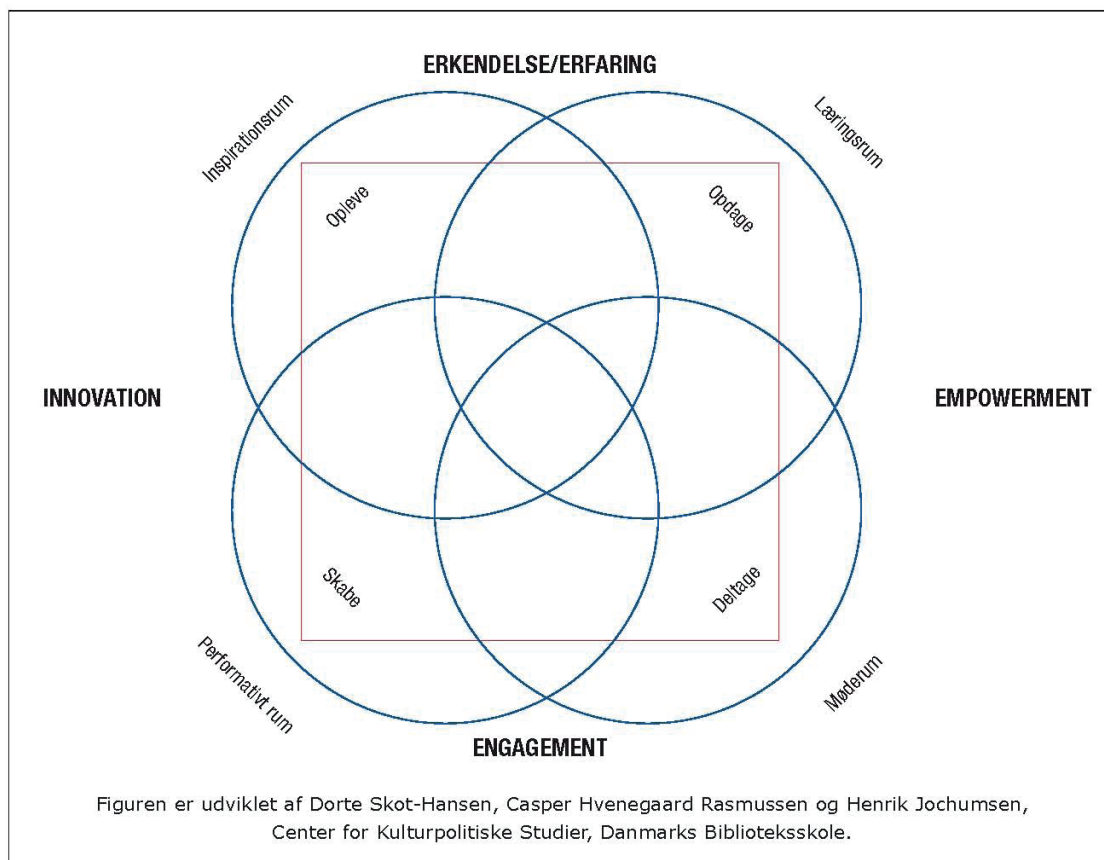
ERKENDELSE/ERFARING

Inspirationsrum

Læringsrum

Opleve

Opdage

INNOVATION

EMPOWERMENT

Skabe

Deltage

Performativt rum

Møderum

ENGAGEMENT

Figuren er udviklet af Dorte Skot-Hansen, Casper Hvenegaard Rasmussen og Henrik Jochumsen, Center for Kulturpolitiske Studier, Danmarks Biblioteksskole.